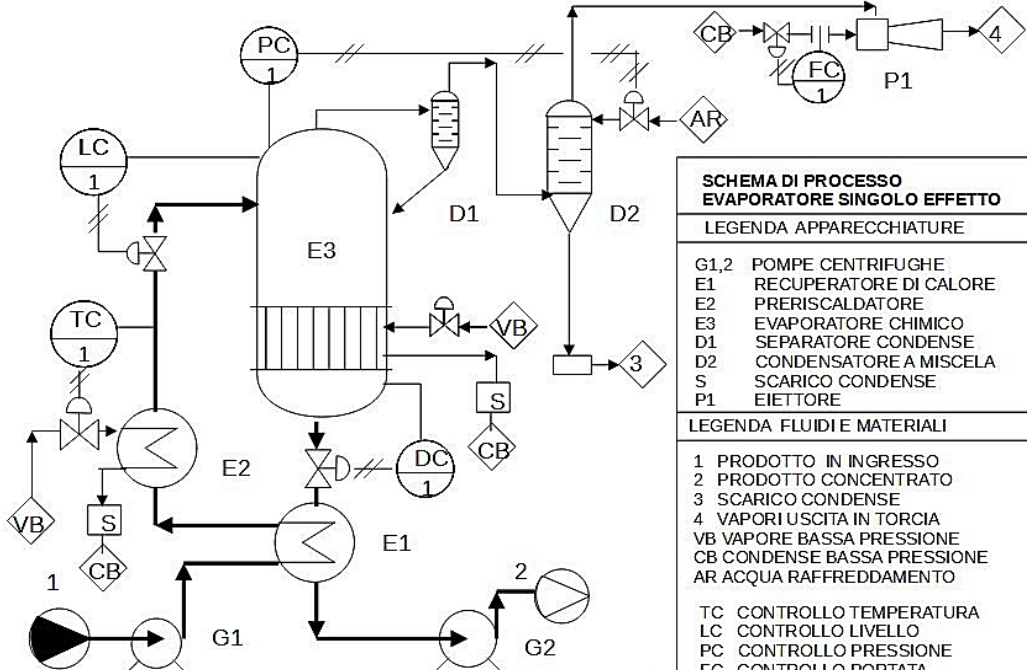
PC
1

CB

4

FC
1

P1

AR

LC
1

D1

D2

E3

TC
1

VB

S
CB

3

DC
1

E2

VB

S
CB

E1

1

2

G1

G2

SCHEMA DI PROCESSO
EVAPORATORE SINGOLO EFFETTO

LEGENDA APPARECCHIATURE

G1,2 POMPE CENTRIFUGHE
E1 RECUPERATORE DI CALORE
E2 PRERISCALDATORE
E3 EVAPORATORE CHIMICO
D1 SEPARATORE CONDENSE
D2 CONDENSATORE A MISCELA
S SCARICO CONDENSE
P1 EIETTORE

LEGENDA FLUIDI E MATERIALI

1 PRODOTTO IN INGRESSO
2 PRODOTTO CONCENTRATO
3 SCARICO CONDENSE
4 VAPORI USCITA IN TORCIA
VB VAPORE BASSA PRESSIONE
CB CONDENSE BASSA PRESSIONE
AR ACQUA RAFFREDDAMENTO

TC CONTROLLO TEMPERATURA
LC CONTROLLO LIVELLO
PC CONTROLLO PRESSIONE
FC CONTROLLO PORTATA